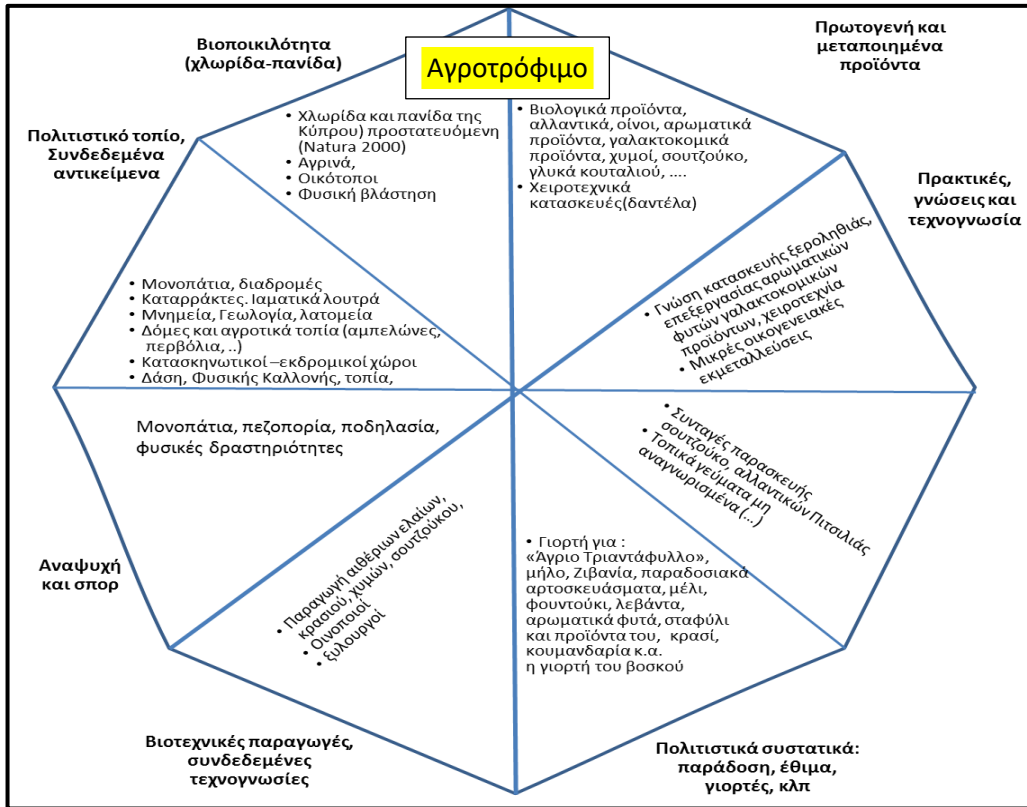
Αγροτρόφιμο

Βιοποικιλότητα (χλωρίδα-πανίδα)

Πρωτογενή και μεταποιημένα προϊόντα

Πολιτιστικό τοπίο, Συνδεδεμένα αντικείμενα

- Χλωρίδα και πανίδα της Κύπρου) προστατευόμενη (Natura 2000)
- Αγρινά,
- Οικότοποι
- Φυσική βλάστηση

- Βιολογικά προϊόντα, αλλαντικά, οίνοι, αρωματικά προϊόντα, γαλακτοκομικά προϊόντα, χυμοί, σουτζούκο, γλυκά κουταλιού, ....
- Χειροτεχνικά κατασκευές(δαντέλα)

Πρακτικές, γνώσεις και τεχνογνωσία

- Γνώση κατασκευής ξεροληθιάς, επεξεργασίας αρωματικών φυτών γαλακτοκομικών προϊόντων, χειροτεχνία
- Μικρές οικογενειακές εκμεταλλεύσεις

- Μονοπάτια, διαδρομές
- Καταρράκτες. Ιαματικά λουτρά
- Μνημεία, Γεωλογία, λατομεία
- Δόμες και αγροτικά τοπία (αμπελώνες, περβόλια, ..)
- Κατασκηνωτικοί –εκδρομικοί χώροι
- Δάση, Φυσικής Καλλονής, τοπία,

Μονοπάτια, πεζοπορία, ποδηλασία, φυσικές δραστηριότητες

- Συνταγές παρασκευής σουτζούκο, αλλαντικών Πιτσιλιάς
- Τοπικά γεύματα μη αναγνωρισμένα (...)

Αναψυχή και σπορ

- Παραγωγή αιθέριων ελαίων, κρασιού, χυμών, σουτζούκου,
- Οινοποιοί
- ξυλουργοί

- Γιορτή για : «Άγριο Τριαντάφυλλο», μήλο, Ζιβανία, παραδοσιακά αρτοσκευάσματα, μέλι, φουντούκι, λεβάντα, αρωματικά φυτά, σταφύλι και προϊόντα του, κρασί, κουμανδαρία κ.α. η γιορτή του βοσκού

Βιοτεχνικές παραγωγές, συνδεδεμένες τεχνογνωσίες

Πολιτιστικά συστατικά: παράδοση, έθιμα, γιορτές, κλπ